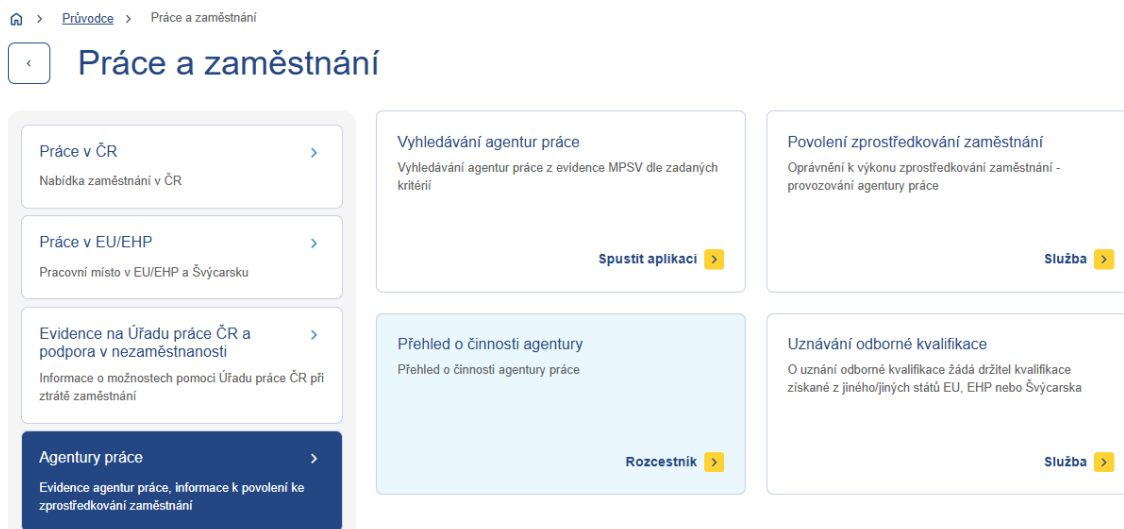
> Průvodce > Práce a zaměstnání

‹ Práce a zaměstnání

Práce v ČR ›
Nabídka zaměstnání v ČR

Práce v EU/EHP ›
Pracovní místo v EU/EHP a Švýcarsku

Evidence na Úřadu práce ČR a podpora v nezaměstnanosti ›
Informace o možnostech pomoci Úřadu práce ČR při ztrátě zaměstnání

Agentury práce ›
Evidence agentur práce, informace k povolení ke zprostředkování zaměstnání

Vyhledávání agentur práce
Vyhledávání agentur práce z evidence MPSV dle zadaných kritérií
Spustit aplikaci ›

Povolení zprostředkování zaměstnání
Oprávnění k výkonu zprostředkování zaměstnání - provozování agentury práce
Služba ›

Přehled o činnosti agentury
Přehled o činnosti agentury práce
Rozcestník ›

Uznávání odborné kvalifikace
O uznání odborné kvalifikace žádá držitel kvalifikace získané z jiného/jiných států EU, EHP nebo Švýcarska
Služba ›